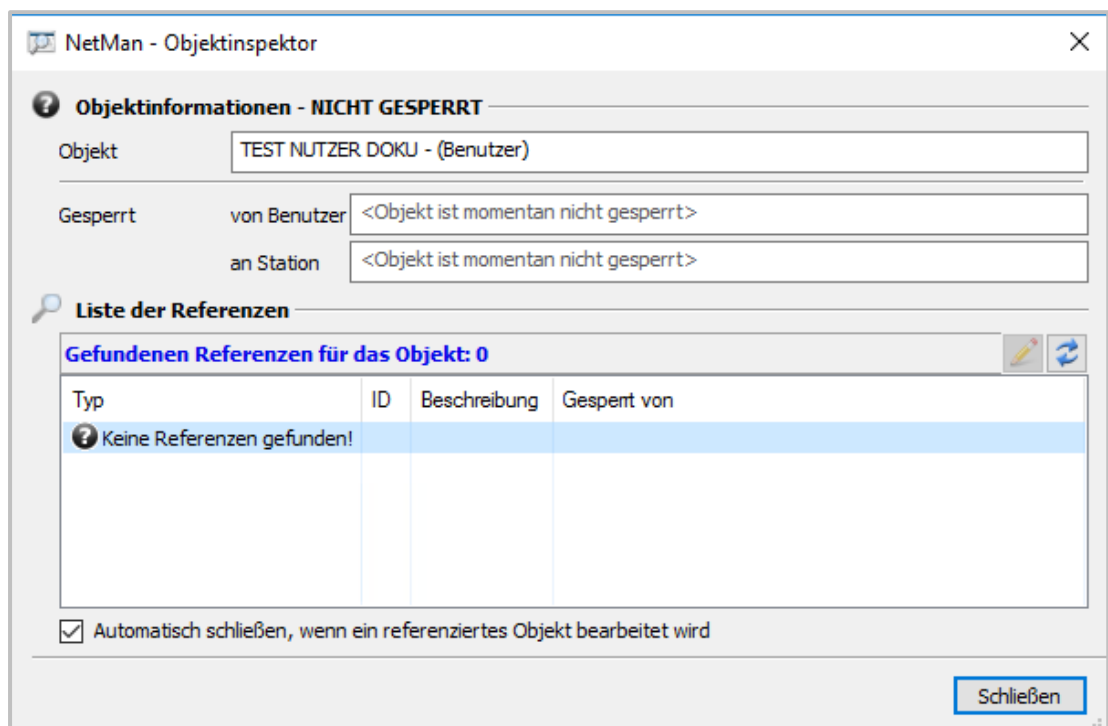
NetMan - Objektinspektor

Objektinformationen - NICHT GESPERRT

Objekt TEST NUTZER DOKU - (Benutzer)

Gesperrt von Benutzer <Objekt ist momentan nicht gesperrt>

an Station <Objekt ist momentan nicht gesperrt>

Liste der Referenzen

Gefundenen Referenzen für das Objekt: 0

| Typ | ID | Beschreibung | Gesperrt von |
|---|---|---|---|
| Keine Referenzen gefunden! | | | |

Automatisch schließen, wenn ein referenziertes Objekt bearbeitet wird

Schließen